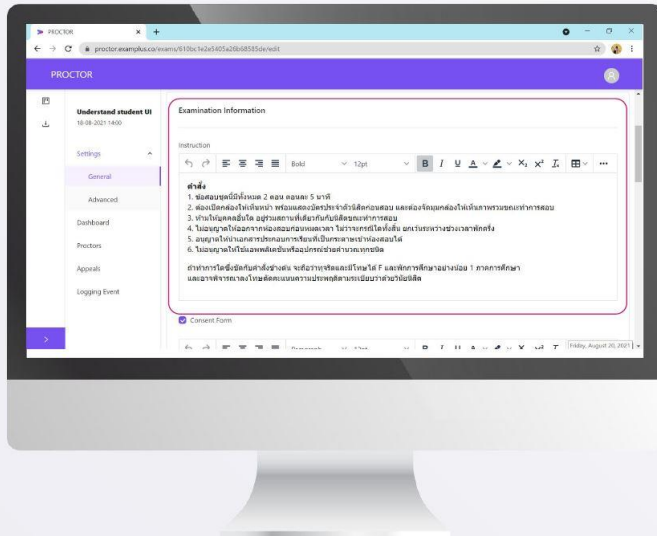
PROCTOR ×  +

proctor.examplus.co/exams/610bc1e2e5405a26b68585de/edit

PROCTOR

Understand student UI
18-08-2021 14:00

Settings

General

Advanced

Dashboard

Proctors

Appeals

Logging Event

Examination Information

Instruction

Bold 12pt

คำสั่ง
1. ข้อสอบชุดนี้มีทั้งหมด 2 ตอน ตอนละ 5 นาที
2. ต้องเปิดกล้องให้เห็นหน้า พร้อมแสดงบัตรประจำตัวนิสิตก่อนสอบ และต้องจัดมุมกล้องให้เห็นการทำข้อสอบตลอดเวลาที่ทำการสอบ
3. ห้ามให้บุคคลอื่นใด อยู่ร่วมสถานที่เดียวกันกับนิสิตขณะทำการสอบ
4. ไม่อนุญาตให้ออกจากห้องสอบก่อนหมดเวลา ไม่ว่ากรณีใดทั้งสิ้น ยกเว้นระหว่างช่วงเวลาพักสั้ง
5. อนุญาตให้นำเอกสารประกอบการเรียนที่เป็นกระดาษเข้าห้องสอบได้
6. ไม่อนุญาตให้ใช้แอพพลิเคชั่นหรืออุปกรณ์ช่วยคำนวณทุกชนิด

ถ้าทำการใดซึ่งผิดกับคำสั่งข้างต้น จะถือว่าทุจริตและมีโทษได้ F และพักการศึกษาอย่างน้อย 1 ภาคการศึกษา และอาจพิจารณาลงโทษตัดคะแนนความประพฤติตามระเบียบว่าด้วยวินัยนิสิต

Consent Form

Paragraph 12pt Friday, August 20, 2021